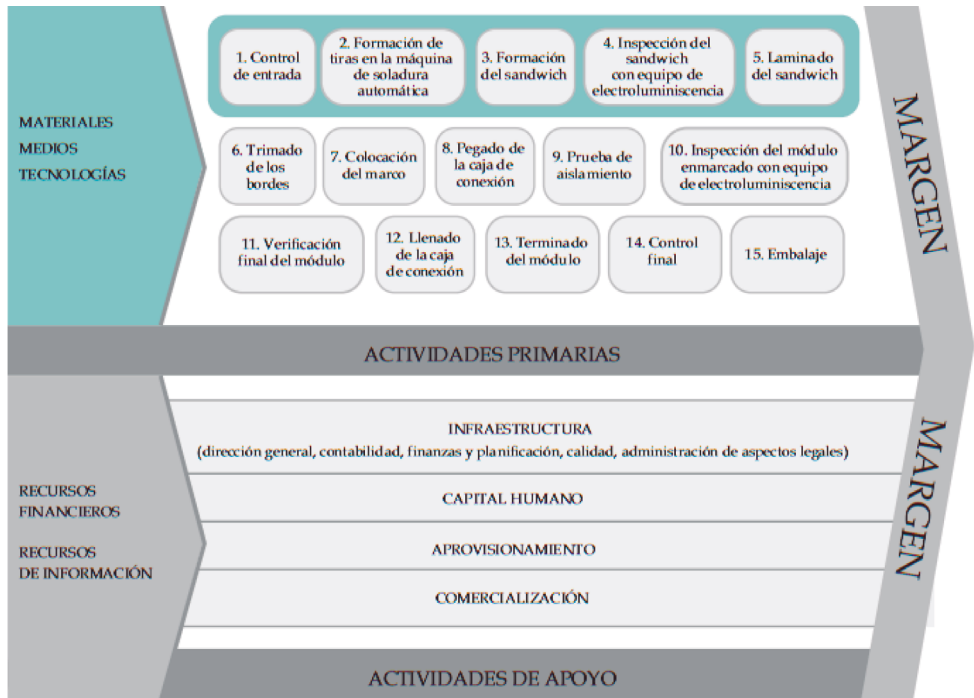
MATERIALES
MEDIOS
TECNOLOGÍAS

1. Control de entrada

2. Formación de tiras en la máquina de soladura automática

3. Formación del sandwich

4. Inspección del sandwich con equipo de electroluminiscencia

5. Laminado del sandwich

6. Trimado de los bordes

7. Colocación del marco

8. Pegado de la caja de conexión

9. Prueba de aislamiento

10. Inspección del módulo enmarcado con equipo de electroluminiscencia

11. Verificación final del módulo

12. Llenado de la caja de conexión

13. Terminado del módulo

14. Control final

15. Embalaje

MARGEN

ACTIVIDADES PRIMARIAS

RECURSOS FINANCIEROS

RECURSOS DE INFORMACIÓN

INFRAESTRUCTURA
(dirección general, contabilidad, finanzas y planificación, calidad, administración de aspectos legales)

CAPITAL HUMANO

APROVISIONAMIENTO

COMERCIALIZACIÓN

MARGEN

ACTIVIDADES DE APOYO